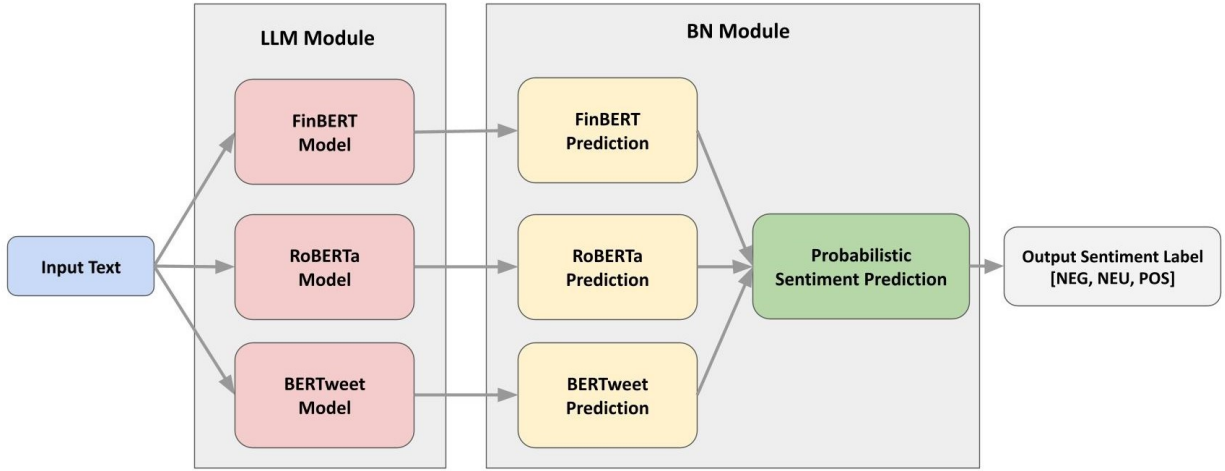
LLM Module

BN Module

Input Text

FinBERT Model

RoBERTa Model

BERTweet Model

FinBERT Prediction

RoBERTa Prediction

BERTweet Prediction

Probabilistic Sentiment Prediction

Output Sentiment Label [NEG, NEU, POS]